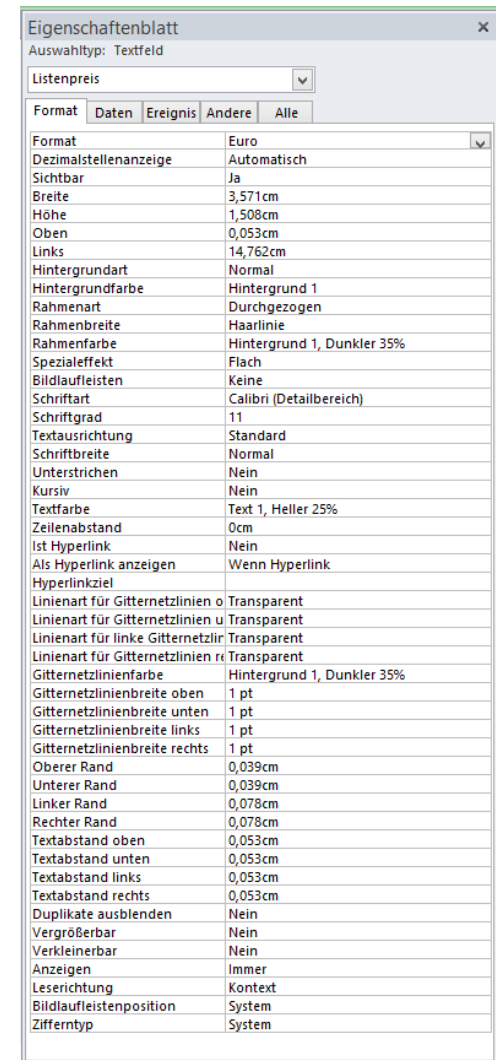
Eigenschaftenblatt
×
Auswahltyp: Textfeld

Listenpreis

Format | Daten | Ereignis | Andere | Alle

| | |
|---|---|
| Format | Euro |
| Dezimalstellenanzeige | Automatisch |
| Sichtbar | Ja |
| Breite | 3,571cm |
| Höhe | 1,508cm |
| Oben | 0,053cm |
| Links | 14,762cm |
| Hintergrundart | Normal |
| Hintergrundfarbe | Hintergrund 1 |
| Rahmenart | Durchgezogen |
| Rahmenbreite | Haarlinie |
| Rahmenfarbe | Hintergrund 1, Dunkler 35% |
| Spezialeffekt | Flach |
| Bildlaufleisten | Keine |
| Schriftart | Calibri (Detailbereich) |
| Schriftgrad | 11 |
| Textausrichtung | Standard |
| Schriftbreite | Normal |
| Unterstrichen | Nein |
| Kursiv | Nein |
| Textfarbe | Text 1, Heller 25% |
| Zeilenabstand | 0cm |
| Ist Hyperlink | Nein |
| Als Hyperlink anzeigen | Wenn Hyperlink |
| Hyperlinkziel | |
| Linienart für Gitternetzlinien o | Transparent |
| Linienart für Gitternetzlinien u | Transparent |
| Linienart für linke Gitternetzlin | Transparent |
| Linienart für Gitternetzlinien re | Transparent |
| Gitternetzlinienfarbe | Hintergrund 1, Dunkler 35% |
| Gitternetzlinienbreite oben | 1 pt |
| Gitternetzlinienbreite unten | 1 pt |
| Gitternetzlinienbreite links | 1 pt |
| Gitternetzlinienbreite rechts | 1 pt |
| Oberer Rand | 0,039cm |
| Unterer Rand | 0,039cm |
| Linker Rand | 0,078cm |
| Rechter Rand | 0,078cm |
| Textabstand oben | 0,053cm |
| Textabstand unten | 0,053cm |
| Textabstand links | 0,053cm |
| Textabstand rechts | 0,053cm |
| Duplikate ausblenden | Nein |
| Vergrößerbar | Nein |
| Verkleinerbar | Nein |
| Anzeigen | Immer |
| Leserichtung | Kontext |
| Bildlaufleistenposition | System |
| Ziffernntyp | System |